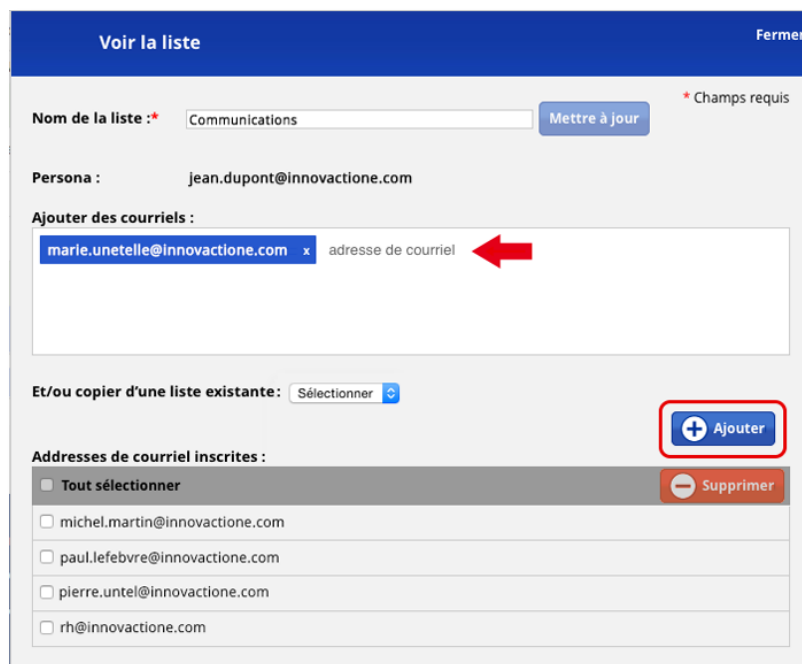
Voir la liste

Fermer

* Champs requis

Nom de la liste :* Communications Mettre à jour

Persona : jean.dupont@innovactione.com

Ajouter des courriels :

marie.unetelle@innovactione.com x adresse de courriel

Et/ou copier d'une liste existante : Sélectionner

Ajouter

Addresses de courriel inscrites :

Tout sélectionner

Supprimer

michel.martin@innovactione.com

paul.lefebvre@innovactione.com

pierre.untel@innovactione.com

rh@innovactione.com